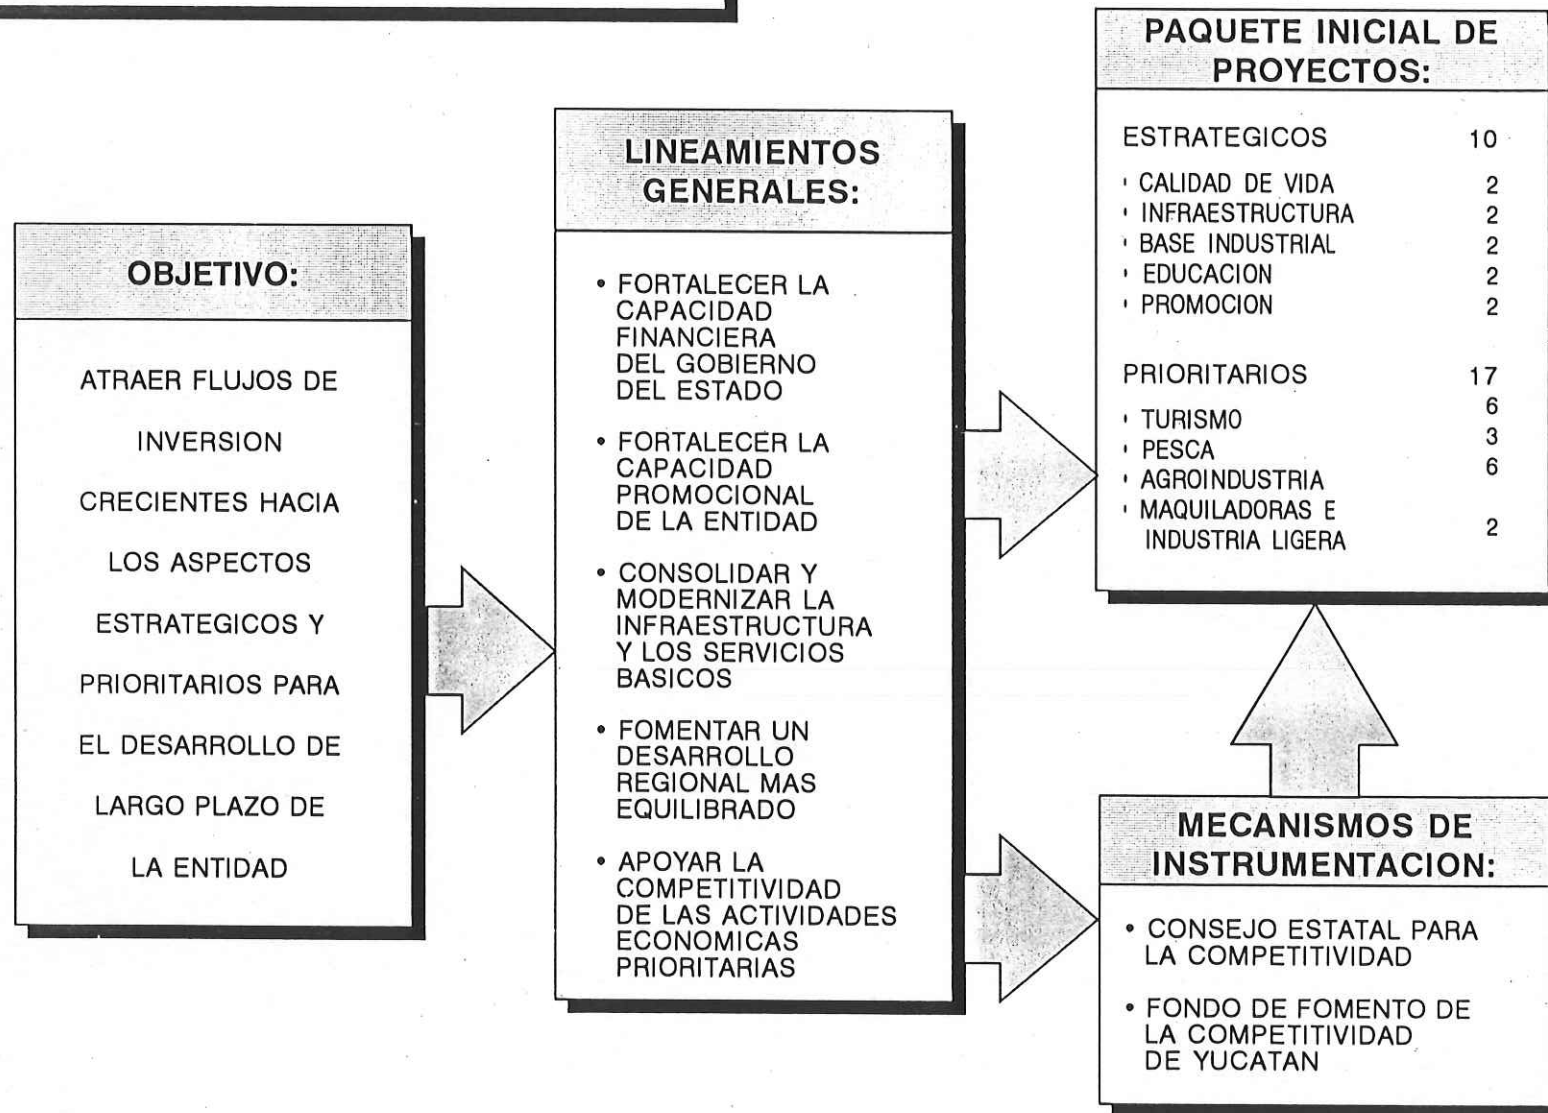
OBJETIVO:

ATRAER FLUJOS DE INVERSION CRECIENTES HACIA LOS ASPECTOS ESTRATEGICOS Y PRIORITARIOS PARA EL DESARROLLO DE LARGO PLAZO DE LA ENTIDAD

LINEAMIENTOS GENERALES:

• FORTALECER LA CAPACIDAD FINANCIERA DEL GOBIERNO DEL ESTADO

• FORTALECER LA CAPACIDAD PROMOCIONAL DE LA ENTIDAD

• CONSOLIDAR Y MODERNIZAR LA INFRAESTRUCTURA Y LOS SERVICIOS BASICOS

• FOMENTAR UN DESARROLLO REGIONAL MAS EQUILIBRADO

• APOYAR LA COMPETITIVIDAD DE LAS ACTIVIDADES ECONOMICAS PRIORITARIAS

PAQUETE INICIAL DE PROYECTOS:

| | |
|---|---|
| ESTRATEGICOS | 10 |
| CALIDAD DE VIDA | 2 |
| INFRAESTRUCTURA | 2 |
| BASE INDUSTRIAL | 2 |
| EDUCACION | 2 |
| PROMOCION | 2 |
| PRIORITARIOS | 17 |
| TURISMO | 6 |
| PESCA | 3 |
| AGROINDUSTRIA | 6 |
| MAQUILADORAS E INDUSTRIA LIGERA | 2 |

MECANISMOS DE INSTRUMENTACION:

• CONSEJO ESTATAL PARA LA COMPETITIVIDAD

• FONDO DE FOMENTO DE LA COMPETITIVIDAD DE YUCATAN